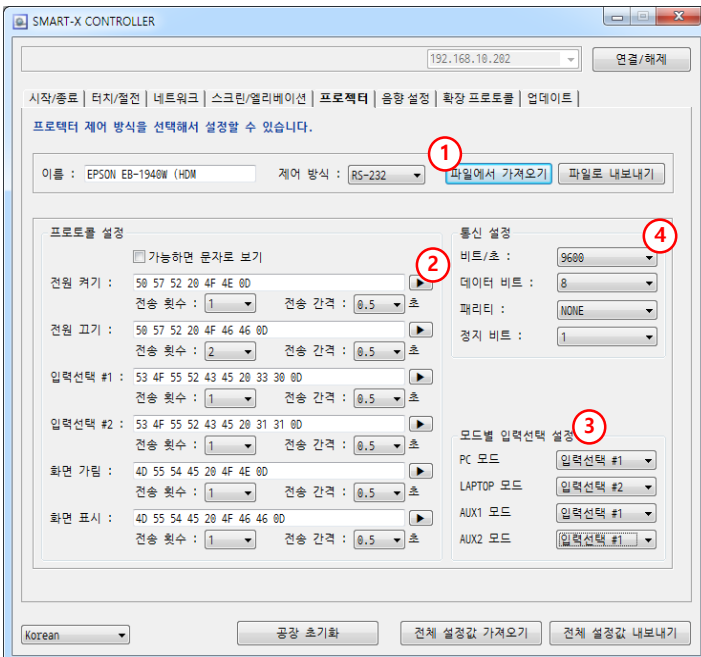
SMART-X CONTROLLER

192.168.10.202

연결/해제

시작/종료 | 터치/절전 | 네트워크 | 스크린/엘리베이션 | 프로젝터 | 음향 설정 | 확장 프로토콜 | 업데이트

프로젝터 제어 방식을 선택해서 설정할 수 있습니다.

이름 : EPSON EB-1940W (HDM

제어 방식 : RS-232

①

파일에서 가져오기

파일로 내보내기

프로토콜 설정

가능하면 문자로 보기

②

전원 켜기 : 50 57 52 20 4F 4E 0D

전송 횟수 : 1 전송 간격 : 0.5 초

전원 끄기 : 50 57 52 20 4F 46 46 0D

전송 횟수 : 2 전송 간격 : 0.5 초

입력선택 #1 : 53 4F 55 52 43 45 20 33 30 0D

전송 횟수 : 1 전송 간격 : 0.5 초

입력선택 #2 : 53 4F 55 52 43 45 20 31 31 0D

전송 횟수 : 1 전송 간격 : 0.5 초

화면 가림 : 4D 55 54 45 20 4F 4E 0D

전송 횟수 : 1 전송 간격 : 0.5 초

화면 표시 : 4D 55 54 45 20 4F 46 46 0D

전송 횟수 : 1 전송 간격 : 0.5 초

통신 설정

④

비트/초 : 9600

데이터 비트 : 8

패리티 : NONE

정지 비트 : 1

모드별 입력선택 설정

③

PC 모드 입력선택 #1

LAPTOP 모드 입력선택 #2

AUX1 모드 입력선택 #1

AUX2 모드 입력선택 #1

Korean

공장 초기화

전체 설정값 가져오기

전체 설정값 내보내기